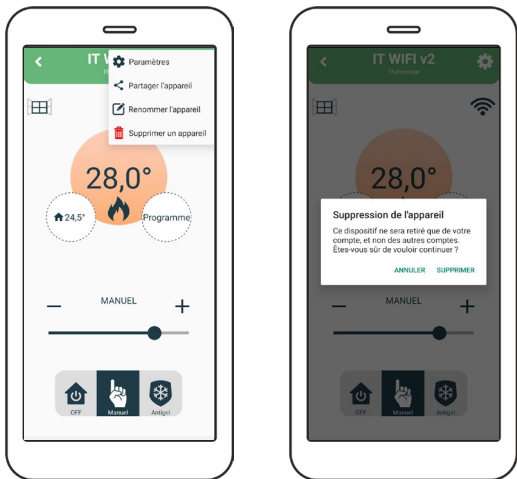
IT W
Paramètres
Partager l'appareil
Renommer l'appareil
Supprimer un appareil
28,0°
24,5°
Programme
MANUEL
−
+
OFF
Manuel
Antigel

IT WIFI v2
Thermostat
28,0°
Suppression de l'appareil
Ce dispositif ne sera retiré que de votre compte, et non des autres comptes. Êtes-vous sûr de vouloir continuer ?
ANNULER
SUPPRIMER
MANUEL
−
+
OFF
Manuel
Antigel